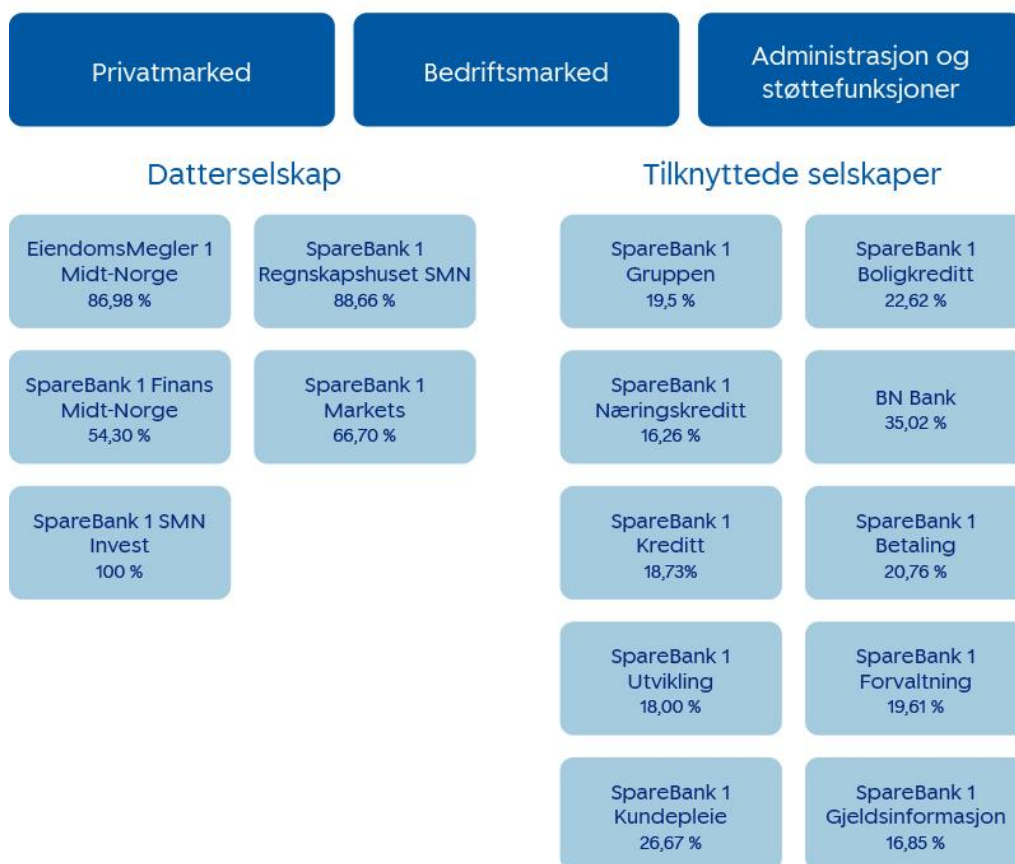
Privatmarked

Bedriftsmarked

Administrasjon og støttefunksjoner

Datterselskap

EiendomsMegler 1 Midt-Norge
86,98 %

SpareBank 1 Regnskapshuset SMN
88,66 %

SpareBank 1 Finans Midt-Norge
54,30 %

SpareBank 1 Markets
66,70 %

SpareBank 1 SMN Invest
100 %

Tilknyttede selskaper

SpareBank 1 Gruppen
19,5 %

SpareBank 1 Boligkreditt
22,62 %

SpareBank 1 Næringskreditt
16,26 %

BN Bank
35,02 %

SpareBank 1 Kreditt
18,73%

SpareBank 1 Betaling
20,76 %

SpareBank 1 Utvikling
18,00 %

SpareBank 1 Forvaltning
19,61 %

SpareBank 1 Kundepleie
26,67 %

SpareBank 1 Gjeldsinformasjon
16,85 %